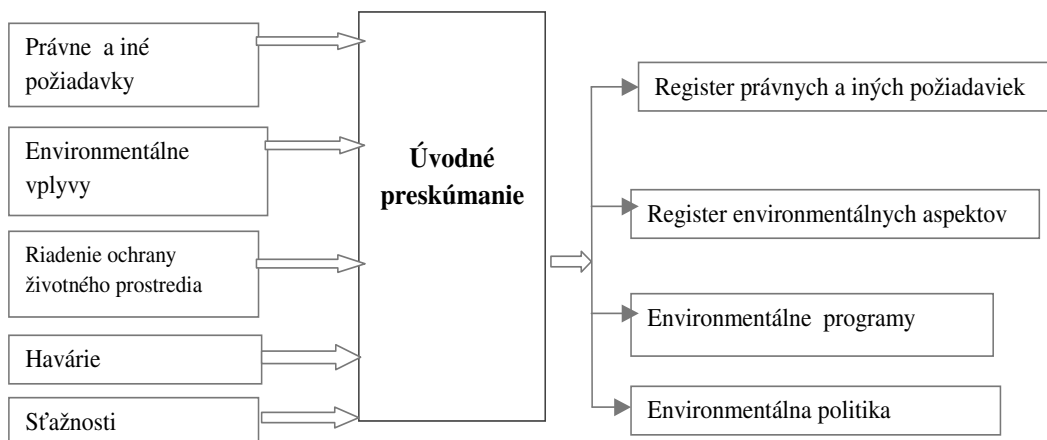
Právne a iné požiadavky

Environmentálne vplyvy

Riadenie ochrany životného prostredia

Havárie

Sťažnosti

Úvodné preskúmanie

Register právnych a iných požiadaviek

Register environmentálnych aspektov

Environmentálne programy

Environmentálna politika